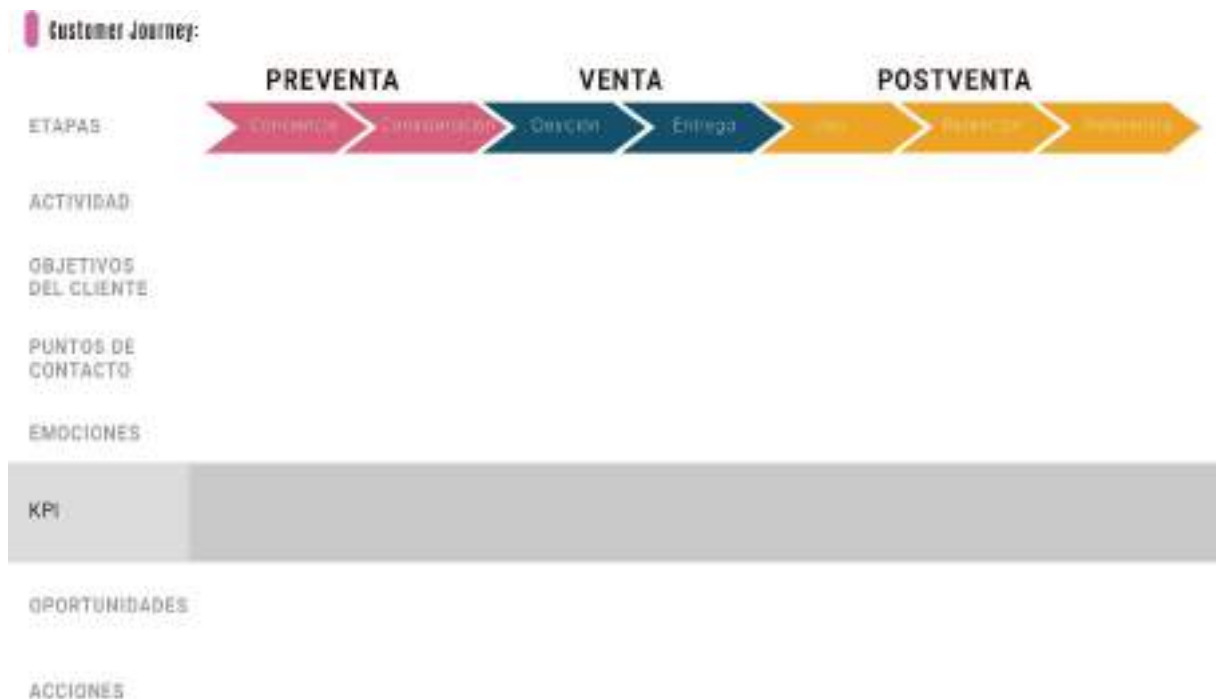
Customer Journey:

PREVENTA

VENTA

POSTVENTA

ETAPAS

Conciencia

Consideración

Decisión

Entrega

Uso

Retención

Referencia

ACTIVIDAD

OBJETIVOS DEL CLIENTE

PUNTOS DE CONTACTO

EMOCIONES

KPI

OPORTUNIDADES

ACCIONES